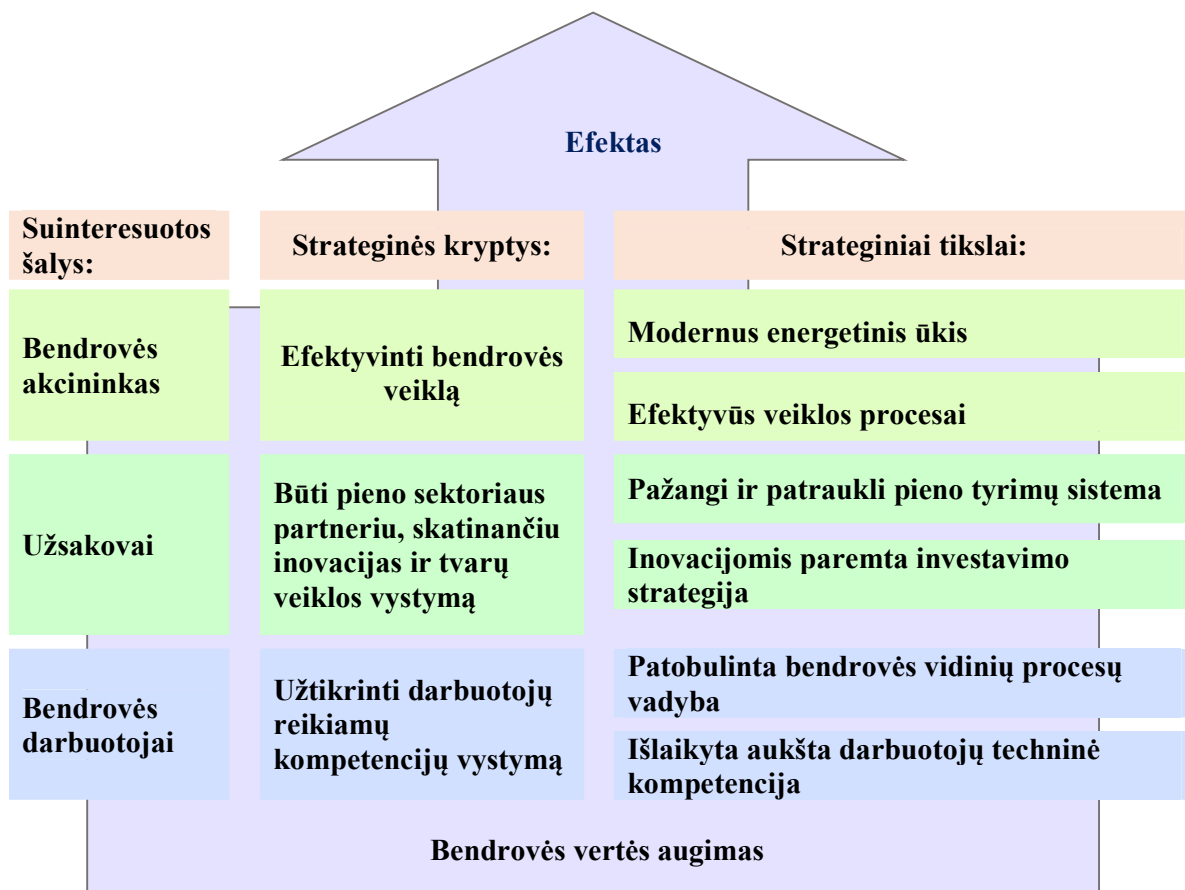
Efektas

| Suinteresuotos šalys: | Strateginės kryptys: | Strateginiai tikslai: |
|---|---|---|
| Bendrovės akcininkas | Efektyvinti bendrovės veiklą | Modernus energetinis ūkis |
| | | Efektyvūs veiklos procesai |
| Užsakovai | Būti pieno sektoriaus partneriu, skatinančiu inovacijas ir tvarų veiklos vystymą | Pažangi ir patraukli pieno tyrimų sistema |
| | | Inovacijomis paremta investavimo strategija |
| Bendrovės darbuotojai | Užtikrinti darbuotojų reikiamų kompetencijų vystymą | Patobulinta bendrovės vidinių procesų vadyba |
| | | Išlaikyta aukšta darbuotojų techninė kompetencija |

Bendrovės vertės augimas